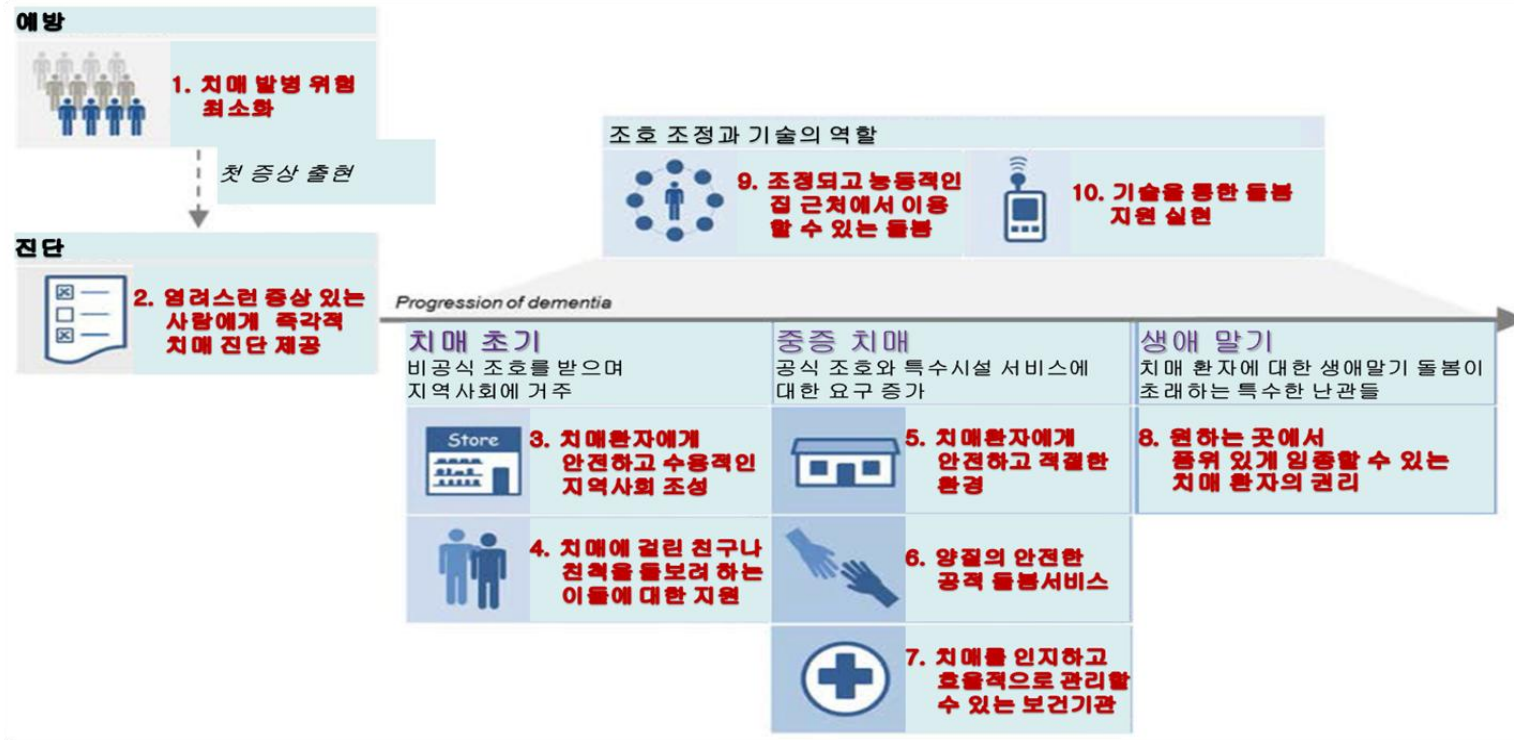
예방

1. 치매 발병 위험 최소화

첫 증상 출현

진단

2. 염려스런 증상 있는 사람에게 즉각적 치매 진단 제공

조호 조정과 기술의 역할

9. 조정되고 능동적인 집 근처에서 이용할 수 있는 돌봄

10. 기술을 통한 돌봄 지원 실현

Progression of dementia

치매 초기
비공식 조호를 받으며 지역사회에 거주

중증 치매
공식 조호와 특수시설 서비스에 대한 요구 증가

생애 말기
치매 환자에 대한 생애말기 돌봄이 초래하는 특수한 난관들

Store

3. 치매환자에게 안전하고 수용적인 지역사회 조성

5. 치매환자에게 안전하고 적절한 환경

8. 원하는 곳에서 품위 있게 임종할 수 있는 치매 환자의 권리

4. 치매에 걸린 친구나 친척을 돌보려 하는 이들에 대한 지원

6. 양질의 안전한 공적 돌봄서비스

7. 치매를 인지하고 효율적으로 관리할 수 있는 보건기관